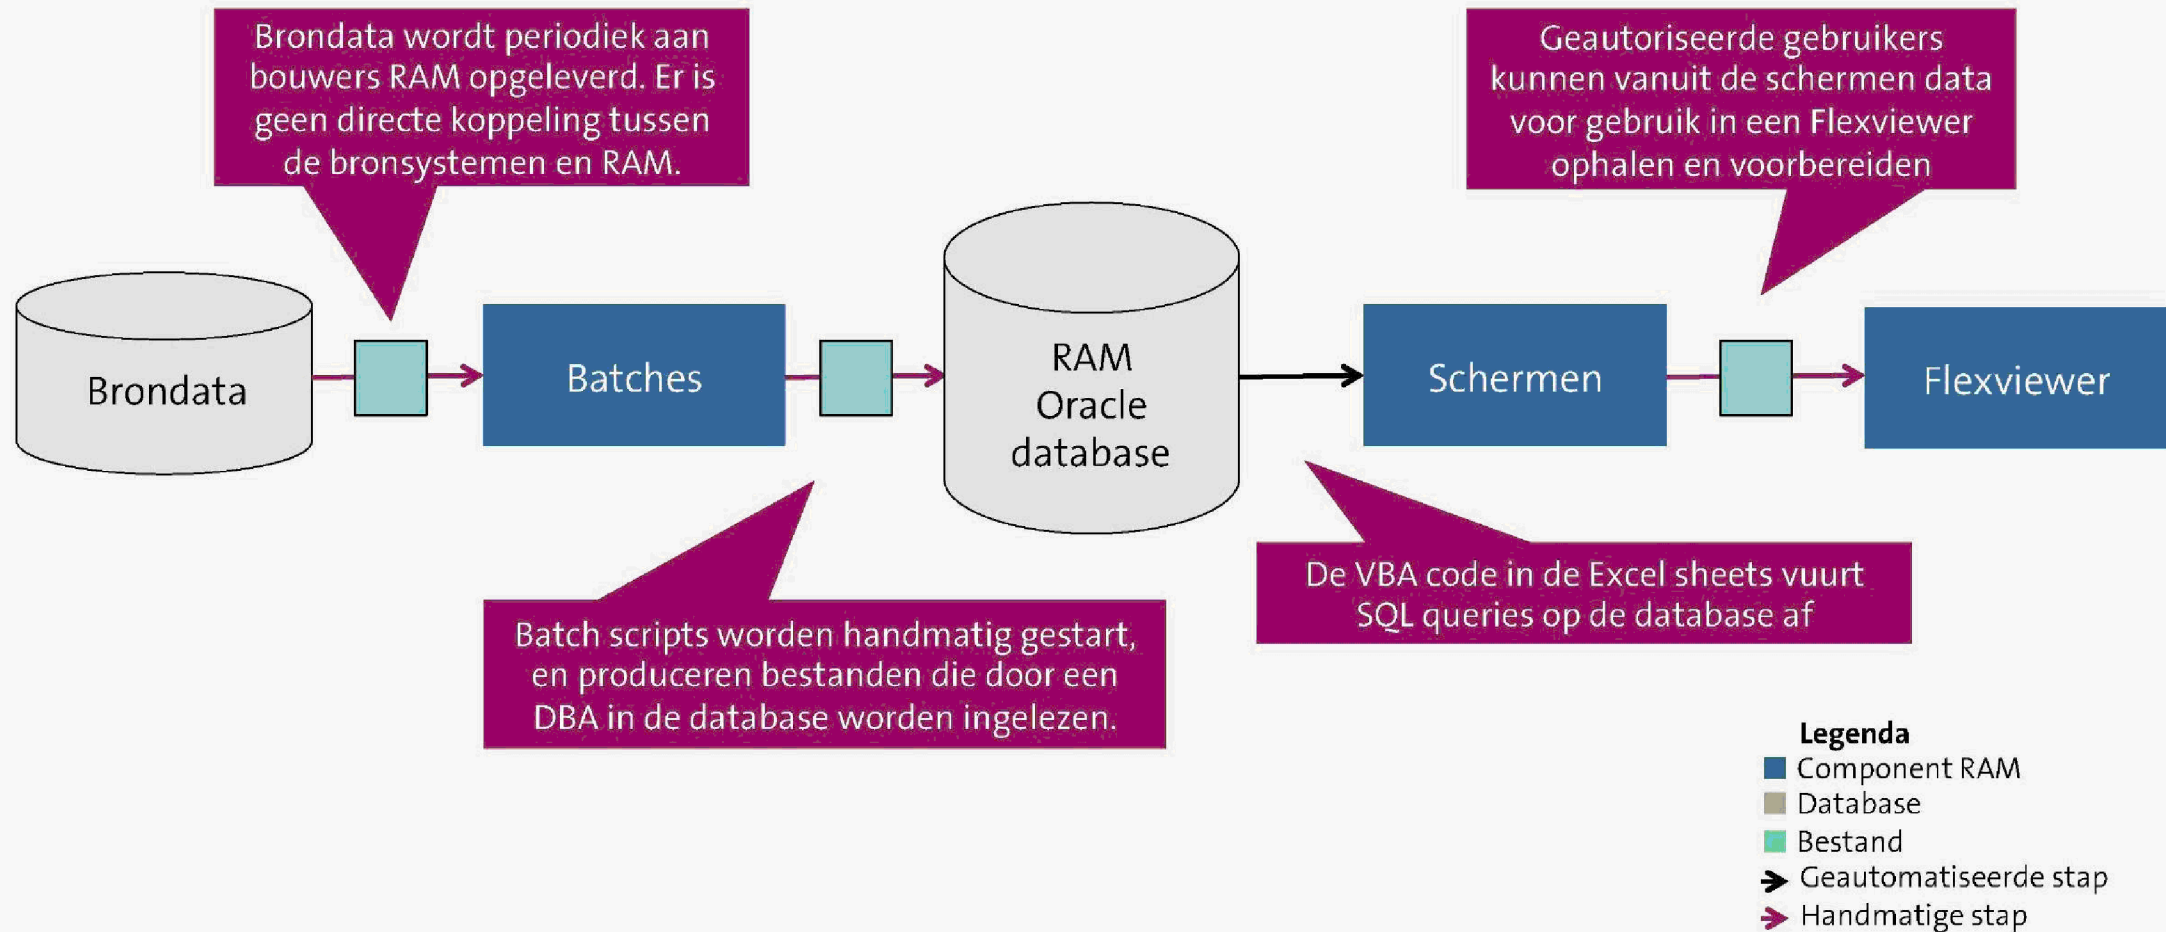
Brondata wordt periodiek aan bouwers RAM opgeleverd. Er is geen directe koppeling tussen de bronsystemen en RAM.

Geautoriseerde gebruikers kunnen vanuit de schermen data voor gebruik in een Flexviewer ophalen en voorbereiden

Brondata

Batches

RAM Oracle database

Schermen

Flexviewer

Batch scripts worden handmatig gestart, en produceren bestanden die door een DBA in de database worden ingelezen.

De VBA code in de Excel sheets vuurt SQL queries op de database af

Legenda
Component RAM
Database
Bestand
Geautomatiseerde stap
Handmatige stap